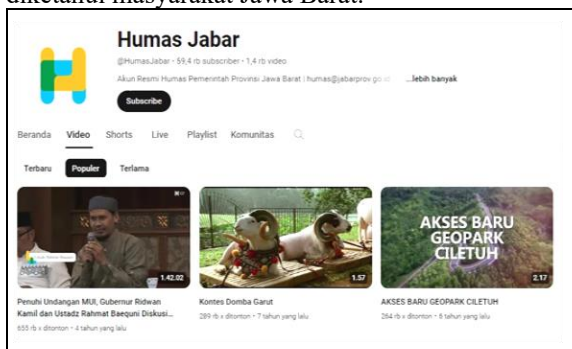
diketahui masyarakat Jawa Barat.

Humas Jabar

@HumasJabar · 59,4 rb subscriber · 1,4 rb video

Akun Resmi Humas Pemerintah Provinsi Jawa Barat | humas@jabarprov.go.id ...lebih banyak

Subscribe

Beranda Video Shorts Live Playlist Komunitas

Terbaru Populer Terlama

1.42.02

Penuhi Undangan MUI, Gubernur Ridwan Kamil dan Ustadz Rahmat Baequni Diskusi...

655 rb x ditonton · 4 tahun yang lalu

1.57

Kontes Domba Garut

289 rb x ditonton · 7 tahun yang lalu

AKSES BARU GEOPARK CILETUH

2.17

AKSES BARU GEOPARK CILETUH

264 rb x ditonton · 6 tahun yang lalu